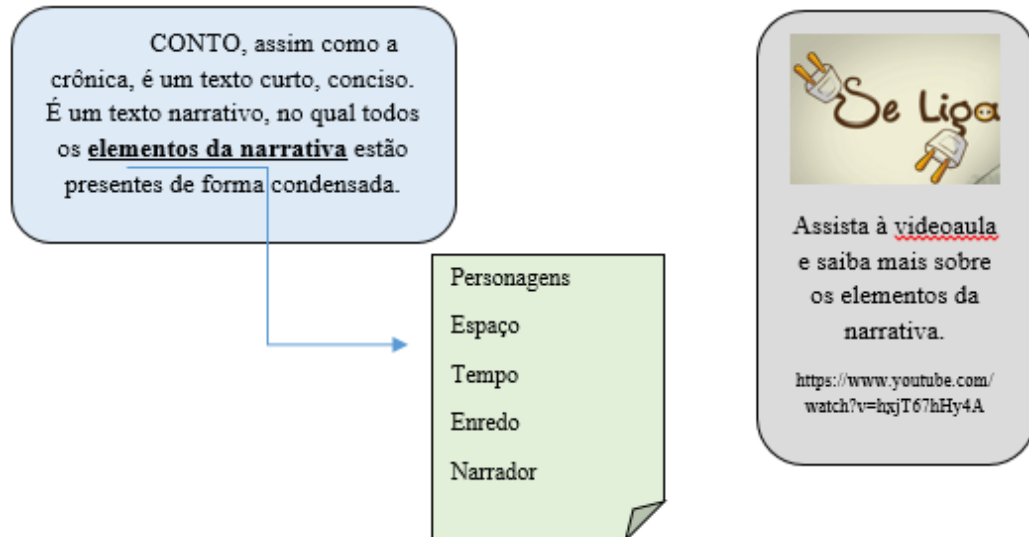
CONTO, assim como a crônica, é um texto curto, conciso. É um texto narrativo, no qual todos os **elementos da narrativa** estão presentes de forma condensada.

Personagens
Espaço
Tempo
Enredo
Narrador

Se Liga

Assista à videoaula e saiba mais sobre os elementos da narrativa.

https://www.youtube.com/watch?v=hxjT67hHy4A